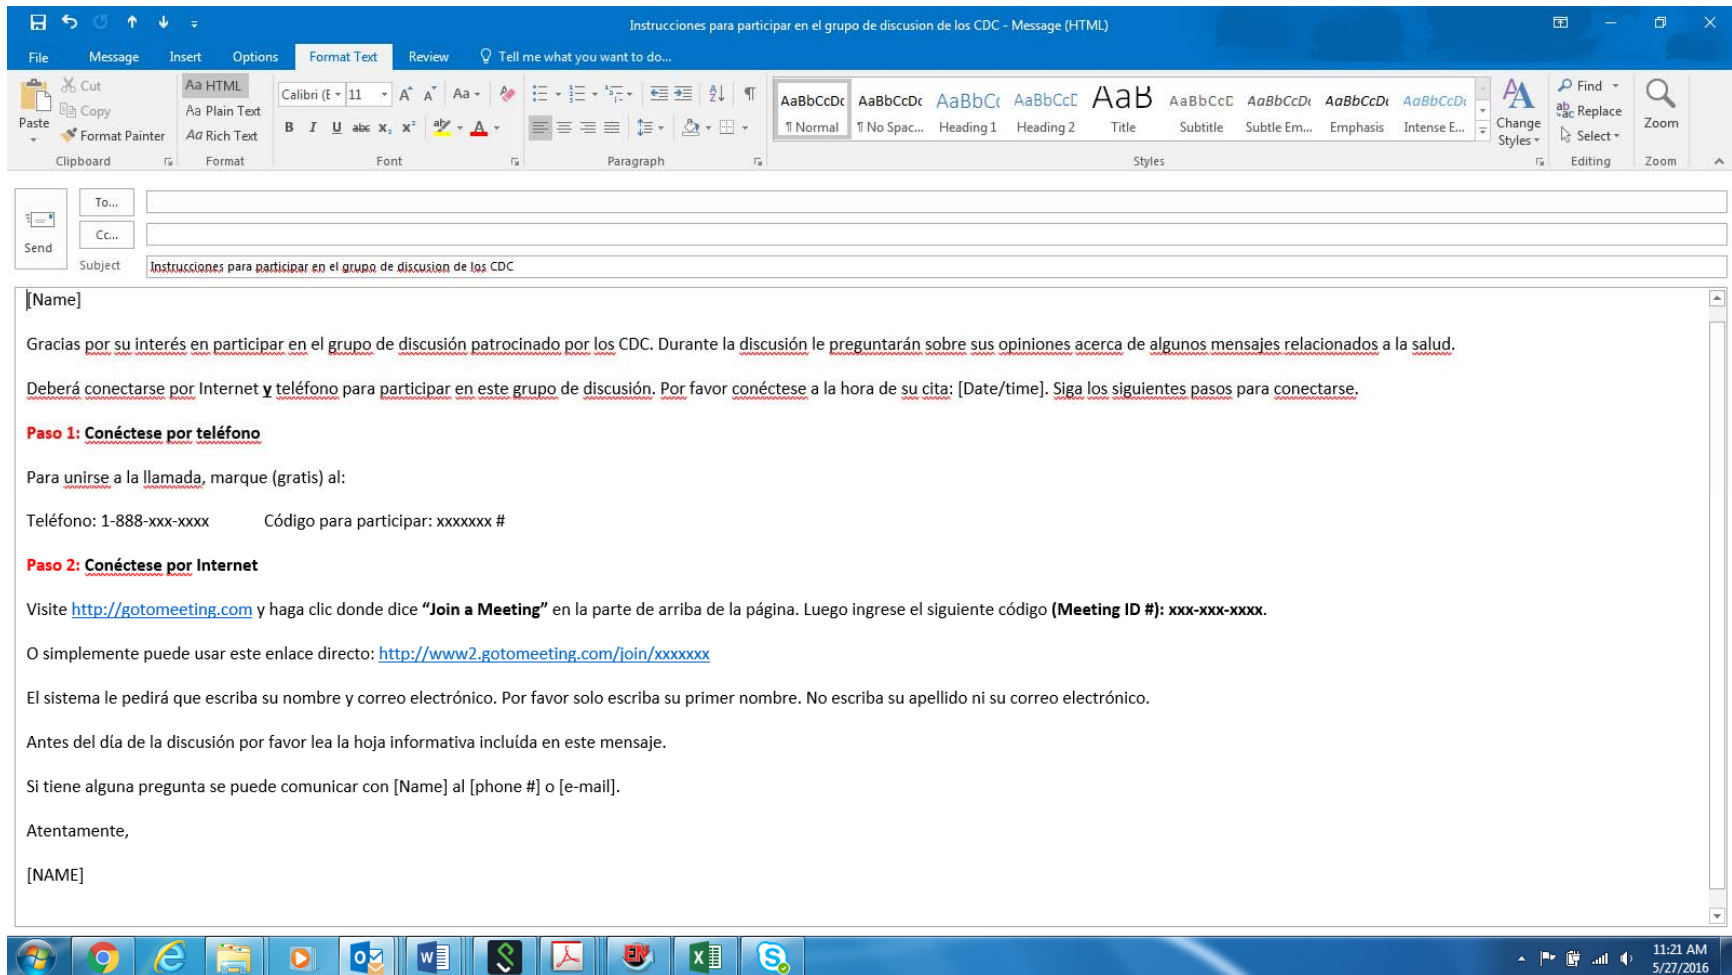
Instrucciones para participar en el grupo de discusion de los CDC - Message (HTML)

File Message Insert Options Format Text Review Tell me what you want to do...

Paste Cut Copy Format Painter Clipboard
Aa HTML Aa Plain Text Aa Rich Text Format
Calibri (E 11 Font
Paragraph
AaBbCcDc ¶ Normal AaBbCcDc ¶ No Spac... AaBbCc Heading 1 AaBbCcE Heading 2 AaB Title AaBbCcE Subtitle AaBbCcDc Subtle Em... AaBbCcDc Emphasis AaBbCcDc Intense E... Styles
Change Styles
Find Replace Select Editing
Zoom Zoom

Send
To...
Cc...
Subject Instrucciones para participar en el grupo de discusion de los CDC

[Name]

Gracias por su interés en participar en el grupo de discusión patrocinado por los CDC. Durante la discusión le preguntarán sobre sus opiniones acerca de algunos mensajes relacionados a la salud.

Deberá conectarse por Internet **y** teléfono para participar en este grupo de discusión. Por favor conéctese a la hora de su cita: [Date/time]. Siga los siguientes pasos para conectarse.

**Paso 1: Conéctese por teléfono**

Para unirse a la llamada, marque (gratis) al:

Teléfono: 1-888-xxx-xxxx Código para participar: xxxxxxx #

**Paso 2: Conéctese por Internet**

Visite http://gotomeeting.com y haga clic donde dice **"Join a Meeting"** en la parte de arriba de la página. Luego ingrese el siguiente código **(Meeting ID #): xxx-xxx-xxxx**.

O simplemente puede usar este enlace directo: http://www2.gotomeeting.com/join/xxxxxxx

El sistema le pedirá que escriba su nombre y correo electrónico. Por favor solo escriba su primer nombre. No escriba su apellido ni su correo electrónico.

Antes del día de la discusión por favor lea la hoja informativa incluída en este mensaje.

Si tiene alguna pregunta se puede comunicar con [Name] al [phone #] o [e-mail].

Atentamente,

[NAME]

11:21 AM
5/27/2016